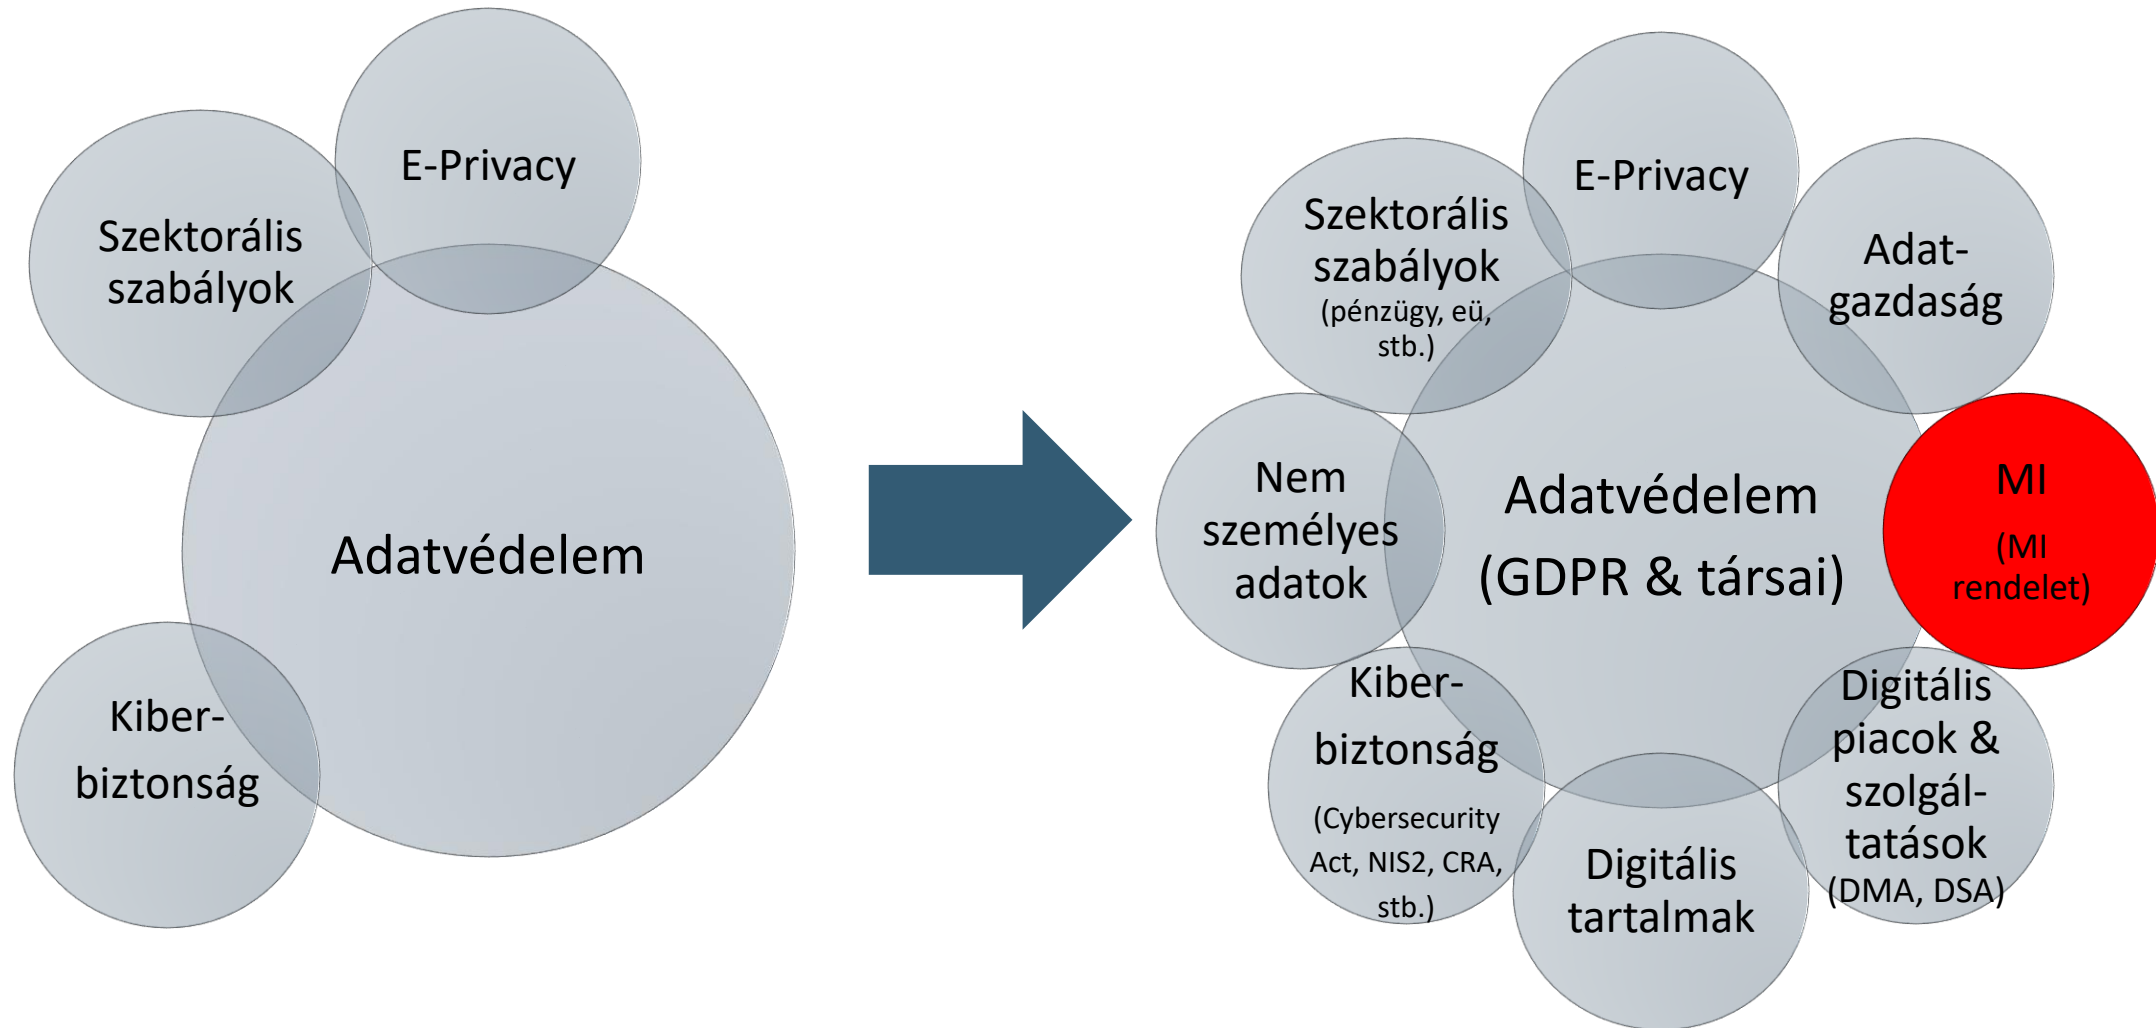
E-Privacy

Szektorális szabályok

Adatvédelem

Kiber-biztonság

E-Privacy

Szektorális szabályok (pénzügy, eü, stb.)

Adat-gazdaság

Nem személyes adatok

Adatvédelem (GDPR & társai)

MI (MI rendelet)

Kiber-biztonság (Cybersecurity Act, NIS2, CRA, stb.)

Digitális piacok & szolgál-tatások (DMA, DSA)

Digitális tartalmak